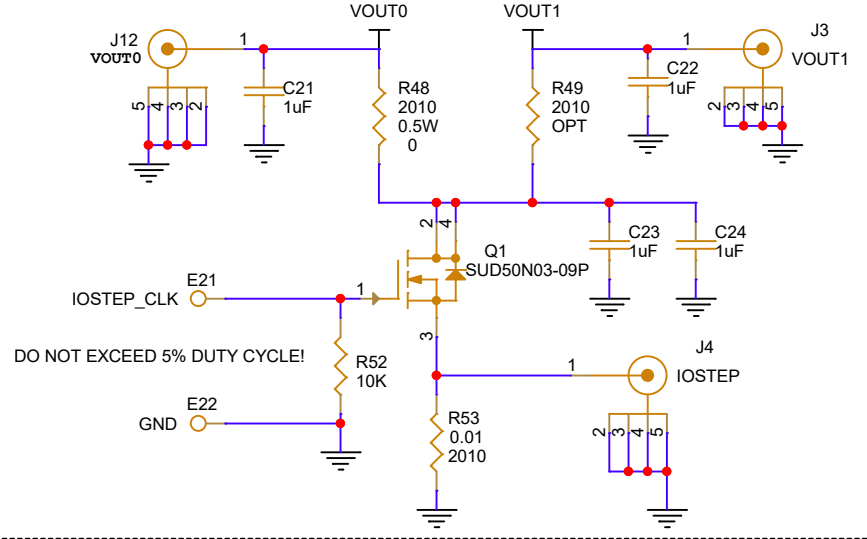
VOUT0

VOUT1

J12
VOUT0

1

5 4 3 2

C21
1uF

R48
2010
0.5W
0

R49
2010
OPT

C22
1uF

1

J3
VOUT1

2 3 4 5

2

4

Q1
SUD50N03-09P

C23
1uF

C24
1uF

E21

IOSTEP_CLK

1

3

DO NOT EXCEED 5% DUTY CYCLE!

R52
10K

1

J4
IOSTEP

E22

GND

R53
0.01
2010

2 3 4 5